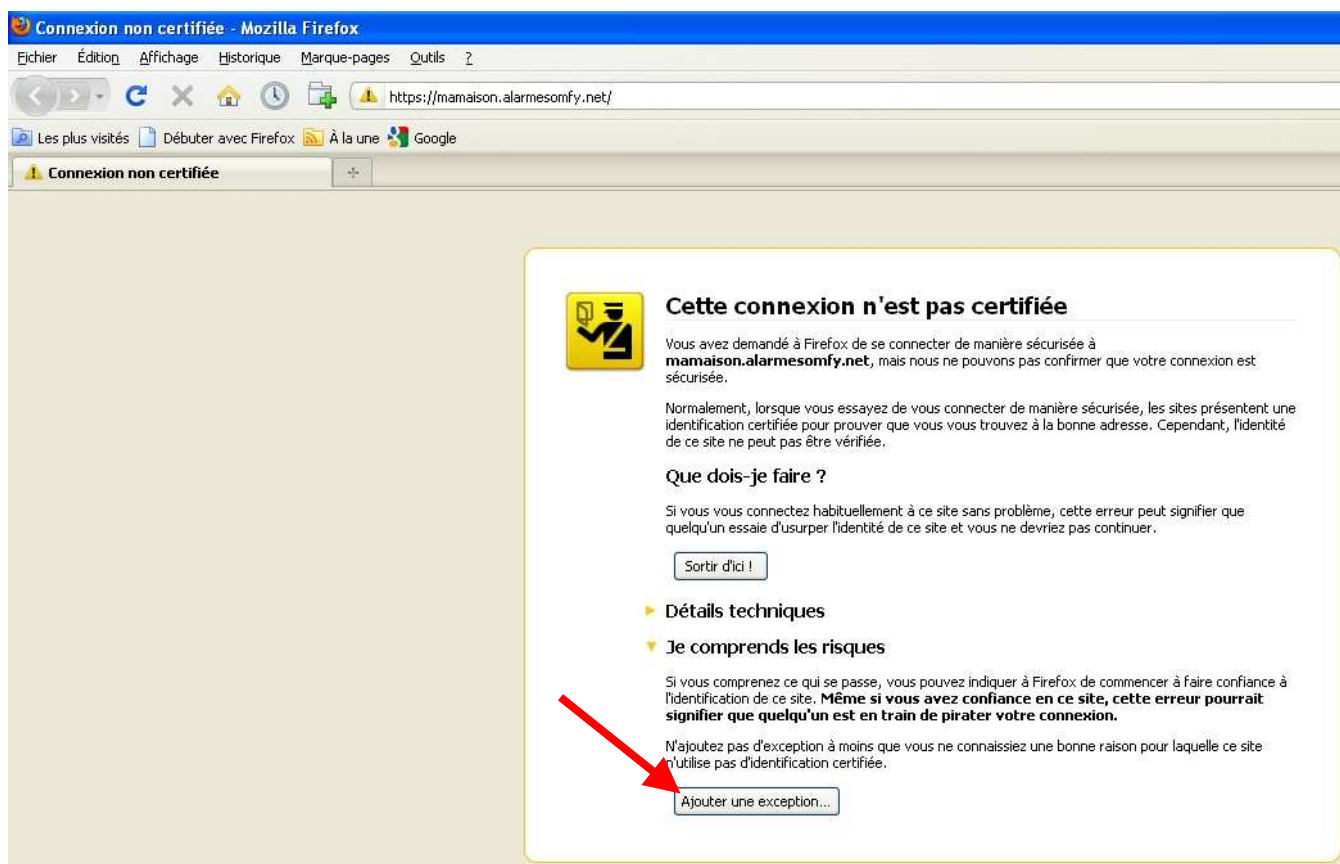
Connexion non certifiée - Mozilla Firefox

Fichier Édition Affichage Historique Marque-pages Outils ?

https://mamaison.alarmesomfy.net/

Les plus visités Débuter avec Firefox À la une Google

Connexion non certifiée

Cette connexion n'est pas certifiée

Vous avez demandé à Firefox de se connecter de manière sécurisée à **mamaison.alarmesomfy.net**, mais nous ne pouvons pas confirmer que votre connexion est sécurisée.

Normalement, lorsque vous essayez de vous connecter de manière sécurisée, les sites présentent une identification certifiée pour prouver que vous vous trouvez à la bonne adresse. Cependant, l'identité de ce site ne peut pas être vérifiée.

Que dois-je faire ?

Si vous vous connectez habituellement à ce site sans problème, cette erreur peut signifier que quelqu'un essaie d'usurper l'identité de ce site et vous ne devriez pas continuer.

Sortir d'ici !

Détails techniques

Je comprends les risques

Si vous comprenez ce qui se passe, vous pouvez indiquer à Firefox de commencer à faire confiance à l'identification de ce site. **Même si vous avez confiance en ce site, cette erreur pourrait signifier que quelqu'un est en train de pirater votre connexion.**

N'ajoutez pas d'exception à moins que vous ne connaissiez une bonne raison pour laquelle ce site n'utilise pas d'identification certifiée.

Ajouter une exception...